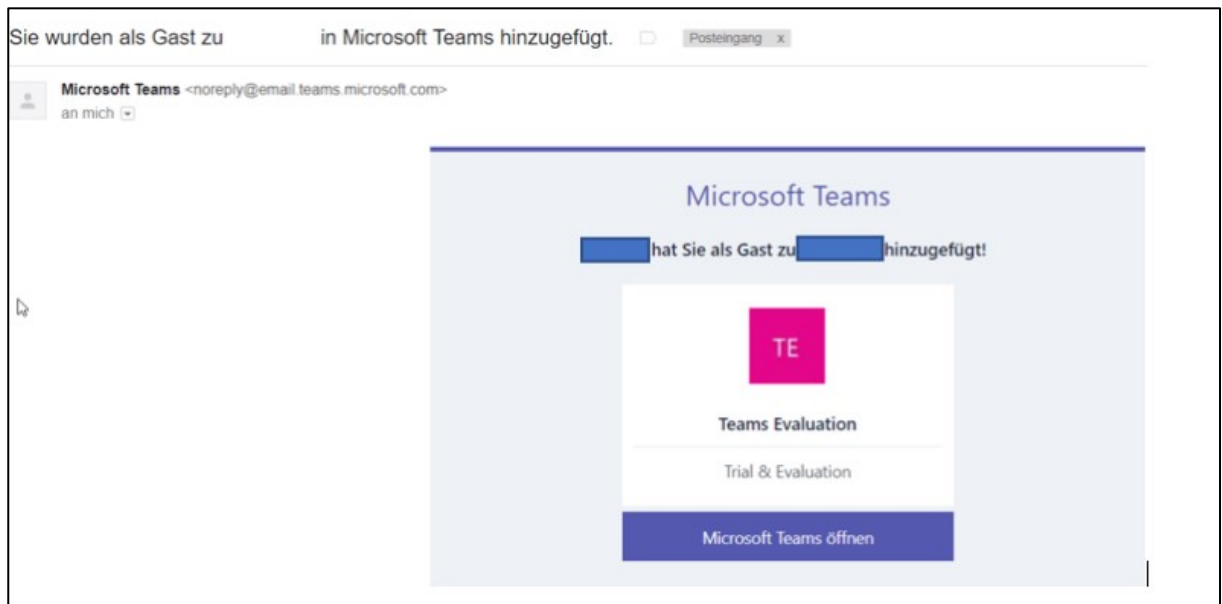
Sie wurden als Gast zu in Microsoft Teams hinzugefügt. Posteingang x

Microsoft Teams <noreply@email.teams.microsoft.com>
an mich

Microsoft Teams

hat Sie als Gast zu hinzugefügt!

TE

Teams Evaluation

Trial & Evaluation

Microsoft Teams öffnen